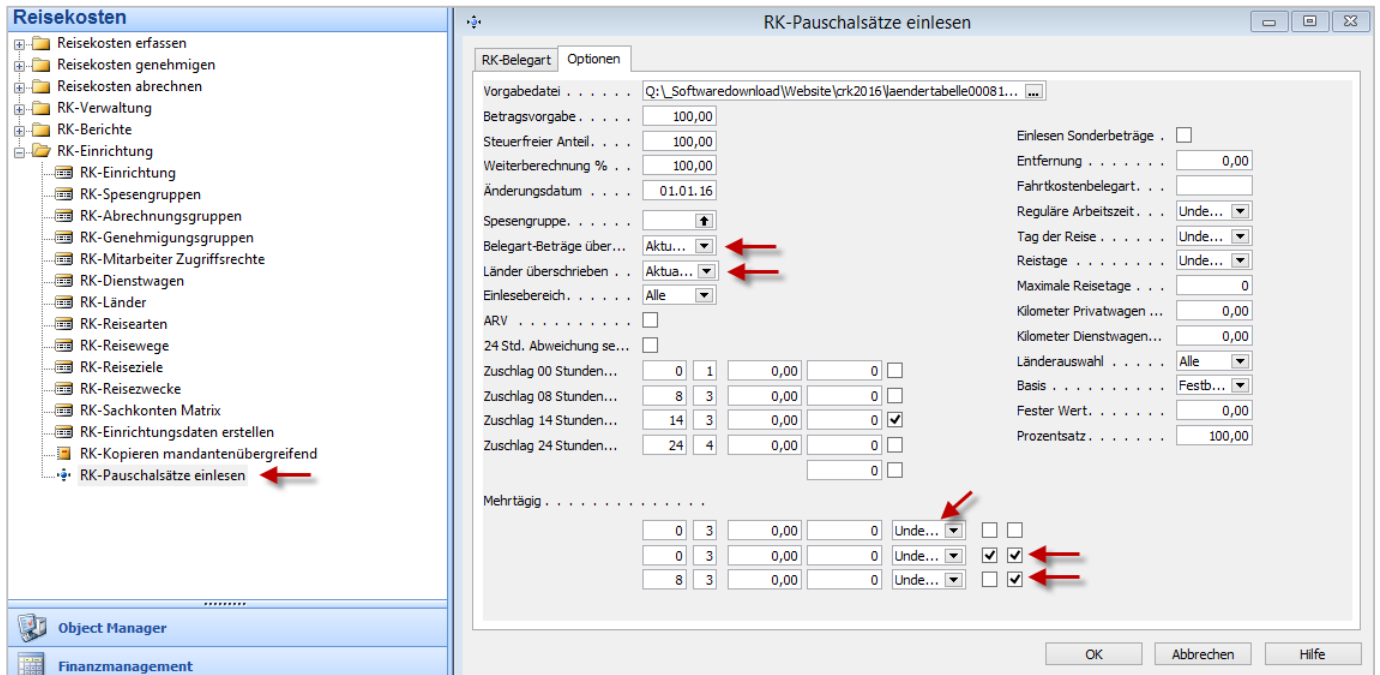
Reisekosten

Reisekosten erfassen
Reisekosten genehmigen
Reisekosten abrechnen
RK-Verwaltung
RK-Berichte
RK-Einrichtung
RK-Einrichtung
RK-Spesengruppen
RK-Abrechnungsgruppen
RK-Genehmigungsgruppen
RK-Mitarbeiter Zugriffsrechte
RK-Dienstwagen
RK-Länder
RK-Reisearten
RK-Reisewege
RK-Reiseziele
RK-Reisezwecke
RK-Sachkonten Matrix
RK-Einrichtungsdaten erstellen
RK-Kopieren mandantenübergreifend
RK-Pauschalsätze einlesen

Object Manager
Finanzmanagement

RK-Pauschalsätze einlesen

RK-Belegart | Optionen

Vorgabedatei . . . . . . Q:\_Softwaredownload\Website\crk2016\laendertabelle00081...
Betragsvorgabe . . . . 100,00
Steuerfreier Anteil. . . . 100,00
Weiterberechnung % . . 100,00
Änderungsdatum . . . . 01.01.16
Spesengruppe. . . . . . .
Belegart-Beträge über... Aktu...
Länder überschrieben . . Aktua...
Einlesebereich. . . . . . Alle
ARV . . . . . . . . . . . .
24 Std. Abweichung se...
Zuschlag 00 Stunden... 0 | 1 | 0,00 | 0
Zuschlag 08 Stunden... 8 | 3 | 0,00 | 0
Zuschlag 14 Stunden... 14 | 3 | 0,00 | 0
Zuschlag 24 Stunden... 24 | 4 | 0,00 | 0
0

Einlesen Sonderbeträge .
Entfernung . . . . . . . 0,00
Fahrtkostenbelegart. . .
Reguläre Arbeitszeit . . . Unde...
Tag der Reise . . . . . . Unde...
Reistage . . . . . . . . . Unde...
Maximale Reisetage . . . . 0
Kilometer Privatwagen ... 0,00
Kilometer Dienstwagen.... 0,00
Länderauswahl . . . . . Alle
Basis . . . . . . . . . . Festb...
Fester Wert. . . . . . . 0,00
Prozentsatz . . . . . . . 100,00

Mehrtägig . . . . . . . . . . . . . .
0 | 3 | 0,00 | 0 | Unde...
0 | 3 | 0,00 | 0 | Unde...
8 | 3 | 0,00 | 0 | Unde...

OK | Abbrechen | Hilfe